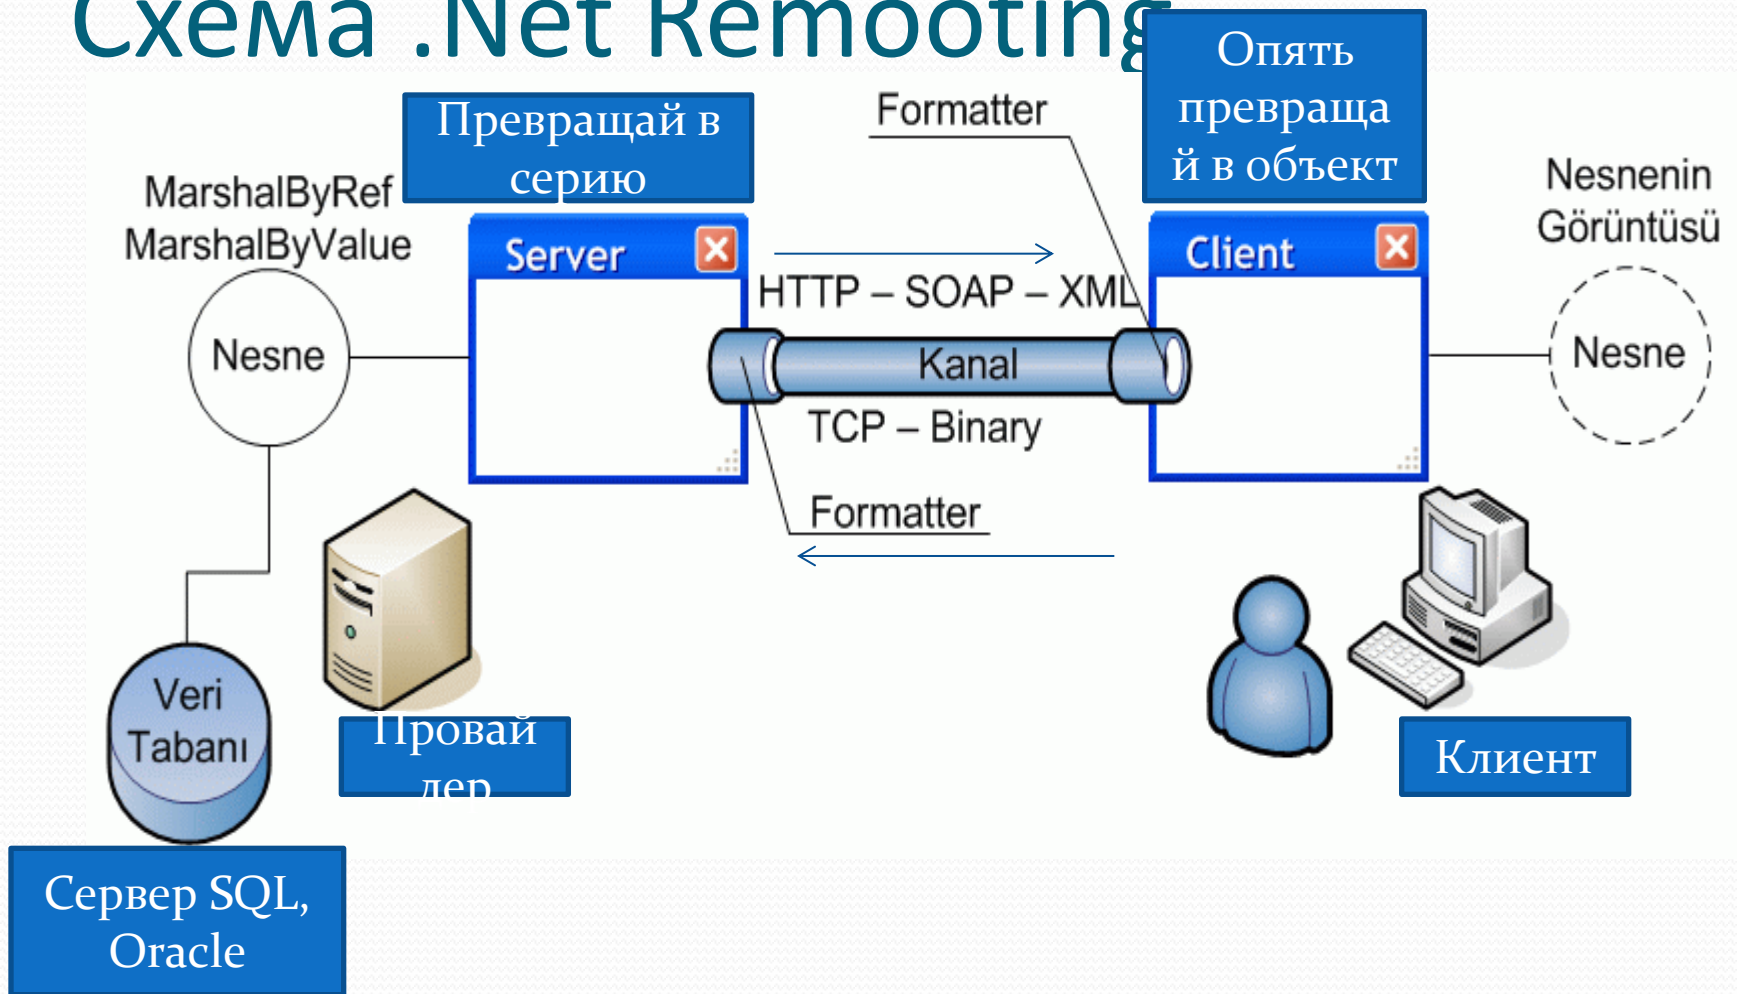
Схема .Net Remooting

Превращай в серию

Formatter

Опять превраща й в объект

MarshalByRef
MarshalByValue

Server

Client

Nesnenin Görüntüsü

HTTP – SOAP – XML

Nesne

Kanal

Nesne

TCP – Binary

Formatter

Veri Tabanı

Провай дер

Клиент

Сервер SQL, Oracle